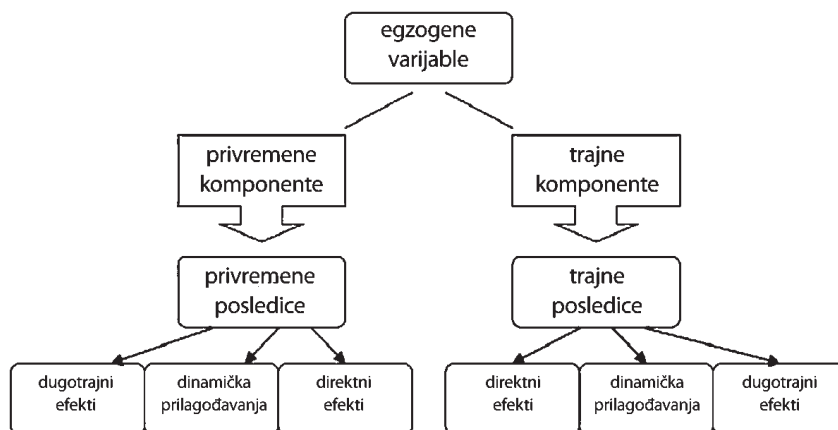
egzogene varijable

privremene komponente

trajne komponente

privremene posledice

trajne posledice

dugotrajni efekti

dinamička prilagođavanja

direktni efekti

direktni efekti

dinamička prilagođavanja

dugotrajni efekti